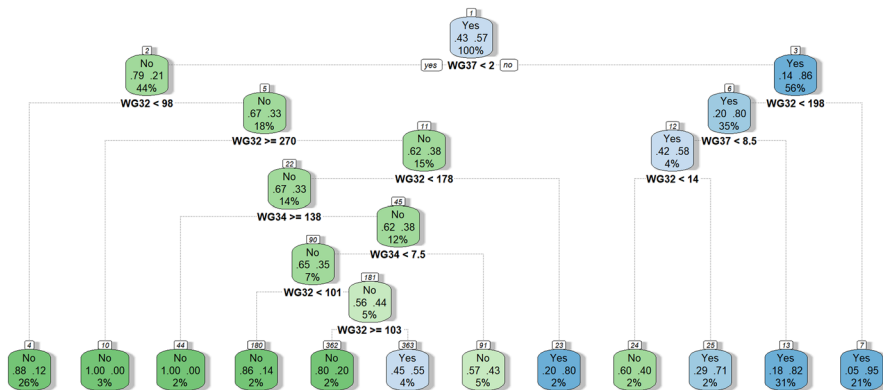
1
Yes
.43 .57
100%
WG37 < 2
yes
no

2
No
.79 .21
44%
WG32 < 98

3
Yes
.14 .86
56%
WG32 < 198

5
No
.67 .33
18%
WG32 >= 270

6
Yes
.20 .80
35%
WG37 < 8.5

11
No
.62 .38
15%
WG32 < 178

12
Yes
.42 .58
4%
WG32 < 14

22
No
.67 .33
14%
WG34 >= 138

45
No
.62 .38
12%
WG34 < 7.5

90
No
.65 .35
7%
WG32 < 101

181
No
.56 .44
5%
WG32 >= 103

4
No
.88 .12
26%

10
No
1.00 .00
3%

44
No
1.00 .00
2%

180
No
.86 .14
2%

362
No
.80 .20
2%

363
Yes
.45 .55
4%

91
No
.57 .43
5%

23
Yes
.20 .80
2%

24
No
.60 .40
2%

25
Yes
.29 .71
2%

13
Yes
.18 .82
31%

7
Yes
.05 .95
21%